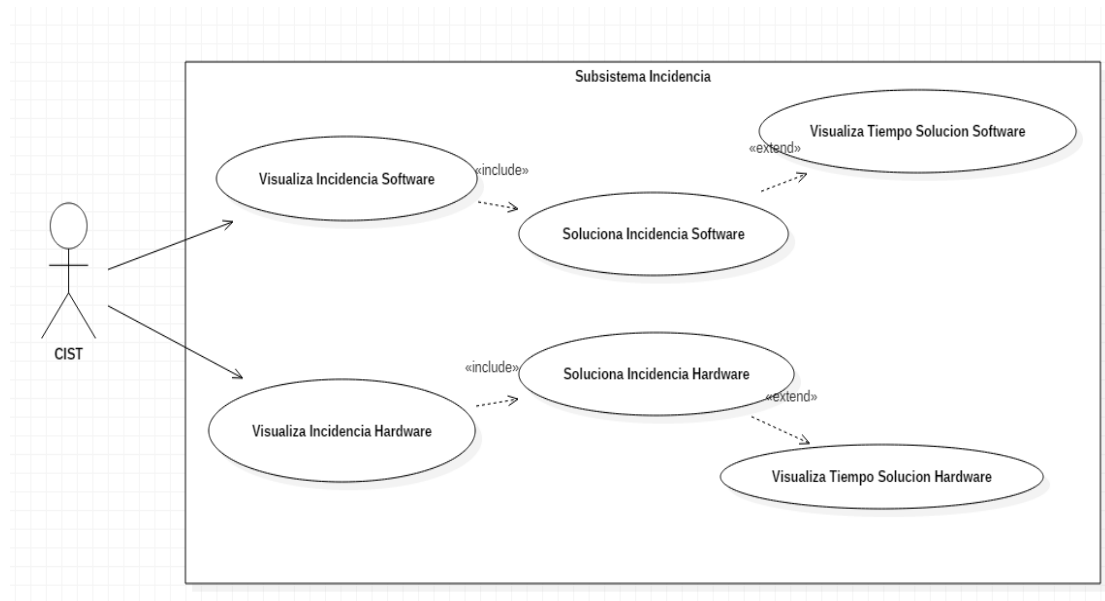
Subsistema Incidencia

Visualiza Tiempo Solucion Software

«extend»

Visualiza Incidencia Software

«include»

Soluciona Incidencia Software

CIST

«include»

Soluciona Incidencia Hardware

«extend»

Visualiza Incidencia Hardware

Visualiza Tiempo Solucion Hardware